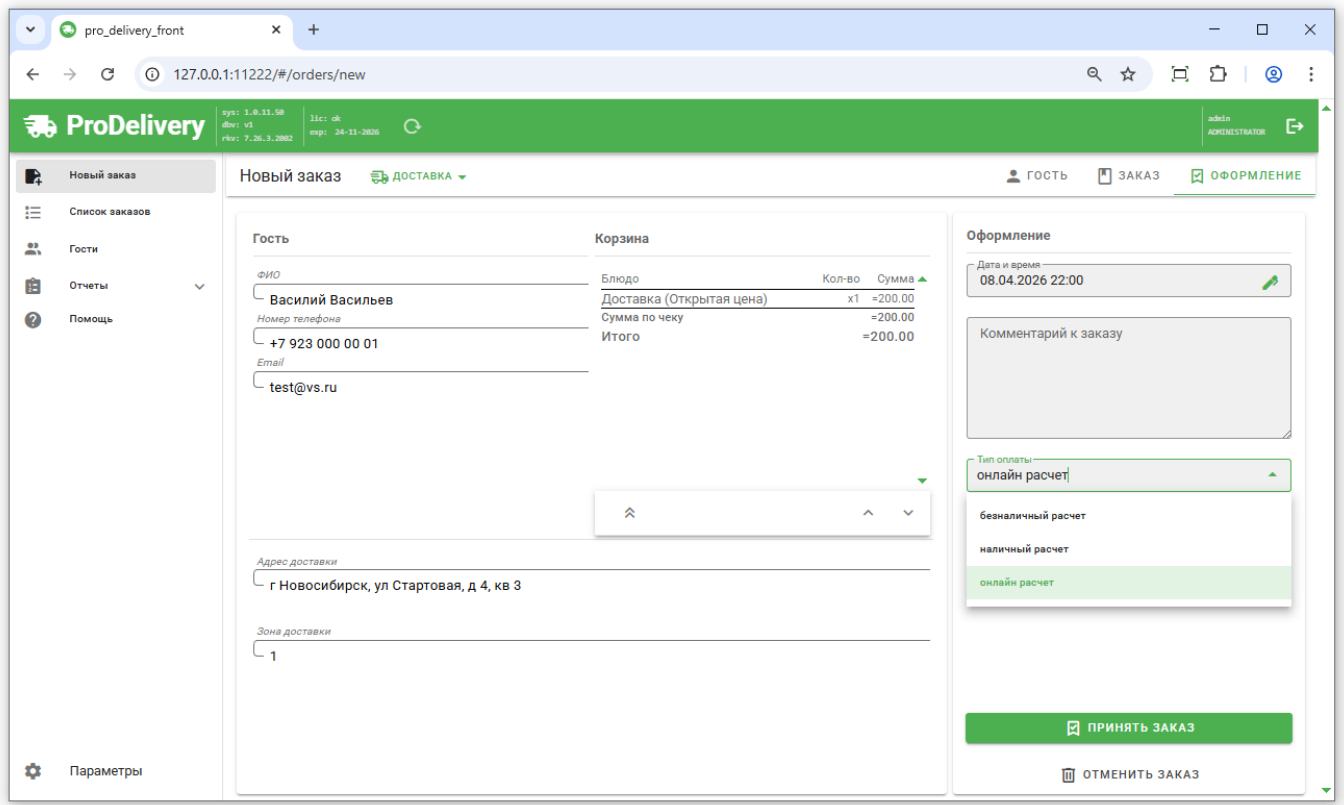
pro_delivery_front

127.0.0.1:11222/#/orders/new

ProDelivery

sys: 1.0.11.50
dbv: v1
rkv: 7.26.3.2002

lic: ok
exp: 24-11-2026

admin
ADMINISTRATOR

Новый заказ
Список заказов
Гости
Отчеты
Помощь

Параметры

Новый заказ ДОСТАВКА

ГОСТЬ ЗАКАЗ ОФОРМЛЕНИЕ

Гость

ФИО
Василий Васильев
Номер телефона
+7 923 000 00 01
Email
test@vs.ru

Корзина

| Блюдо | Кол-во | Сумма |
|---|---|---|
| Доставка (Открытая цена) | x1 | =200.00 |
| Сумма по чеку | | =200.00 |
| Итого | | =200.00 |

Адрес доставки
г Новосибирск, ул Стартовая, д 4, кв 3

Зона доставки
1

Оформление

Дата и время
08.04.2026 22:00

Комментарий к заказу

Тип оплаты
онлайн расчет

безналичный расчет
наличный расчет
онлайн расчет

ПРИНЯТЬ ЗАКАЗ

ОТМЕНИТЬ ЗАКАЗ